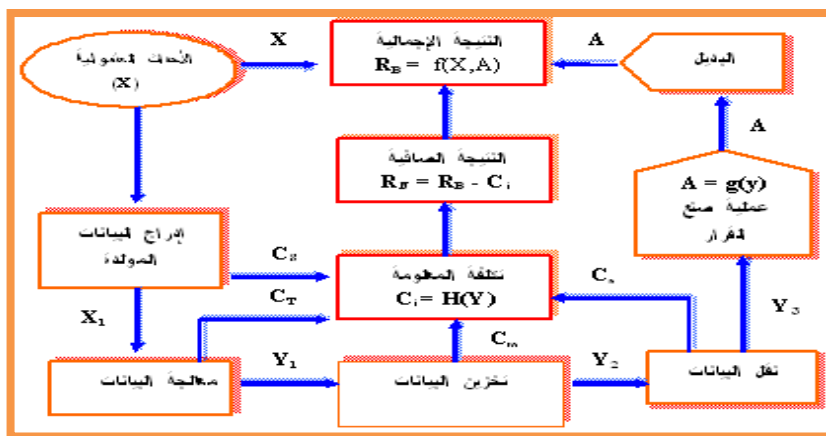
الأحداث المعلوماتية
(X)

X

النتيجة الإجمالية
$R_B = f(X,A)$

A

البديل

النتيجة الصافية
$R_N = R_B - C_i$

A

$A = g(y)$
عملية صنع
القرار

إدراج البيانات
المولدة

$C_S$

تكلفة المعلومة
$C_i = H(Y)$

$C_x$

$C_T$

$X_1$

$Y_3$

$C_m$

معالجة البيانات

$Y_1$

تخزين البيانات

$Y_2$

نقل البيانات